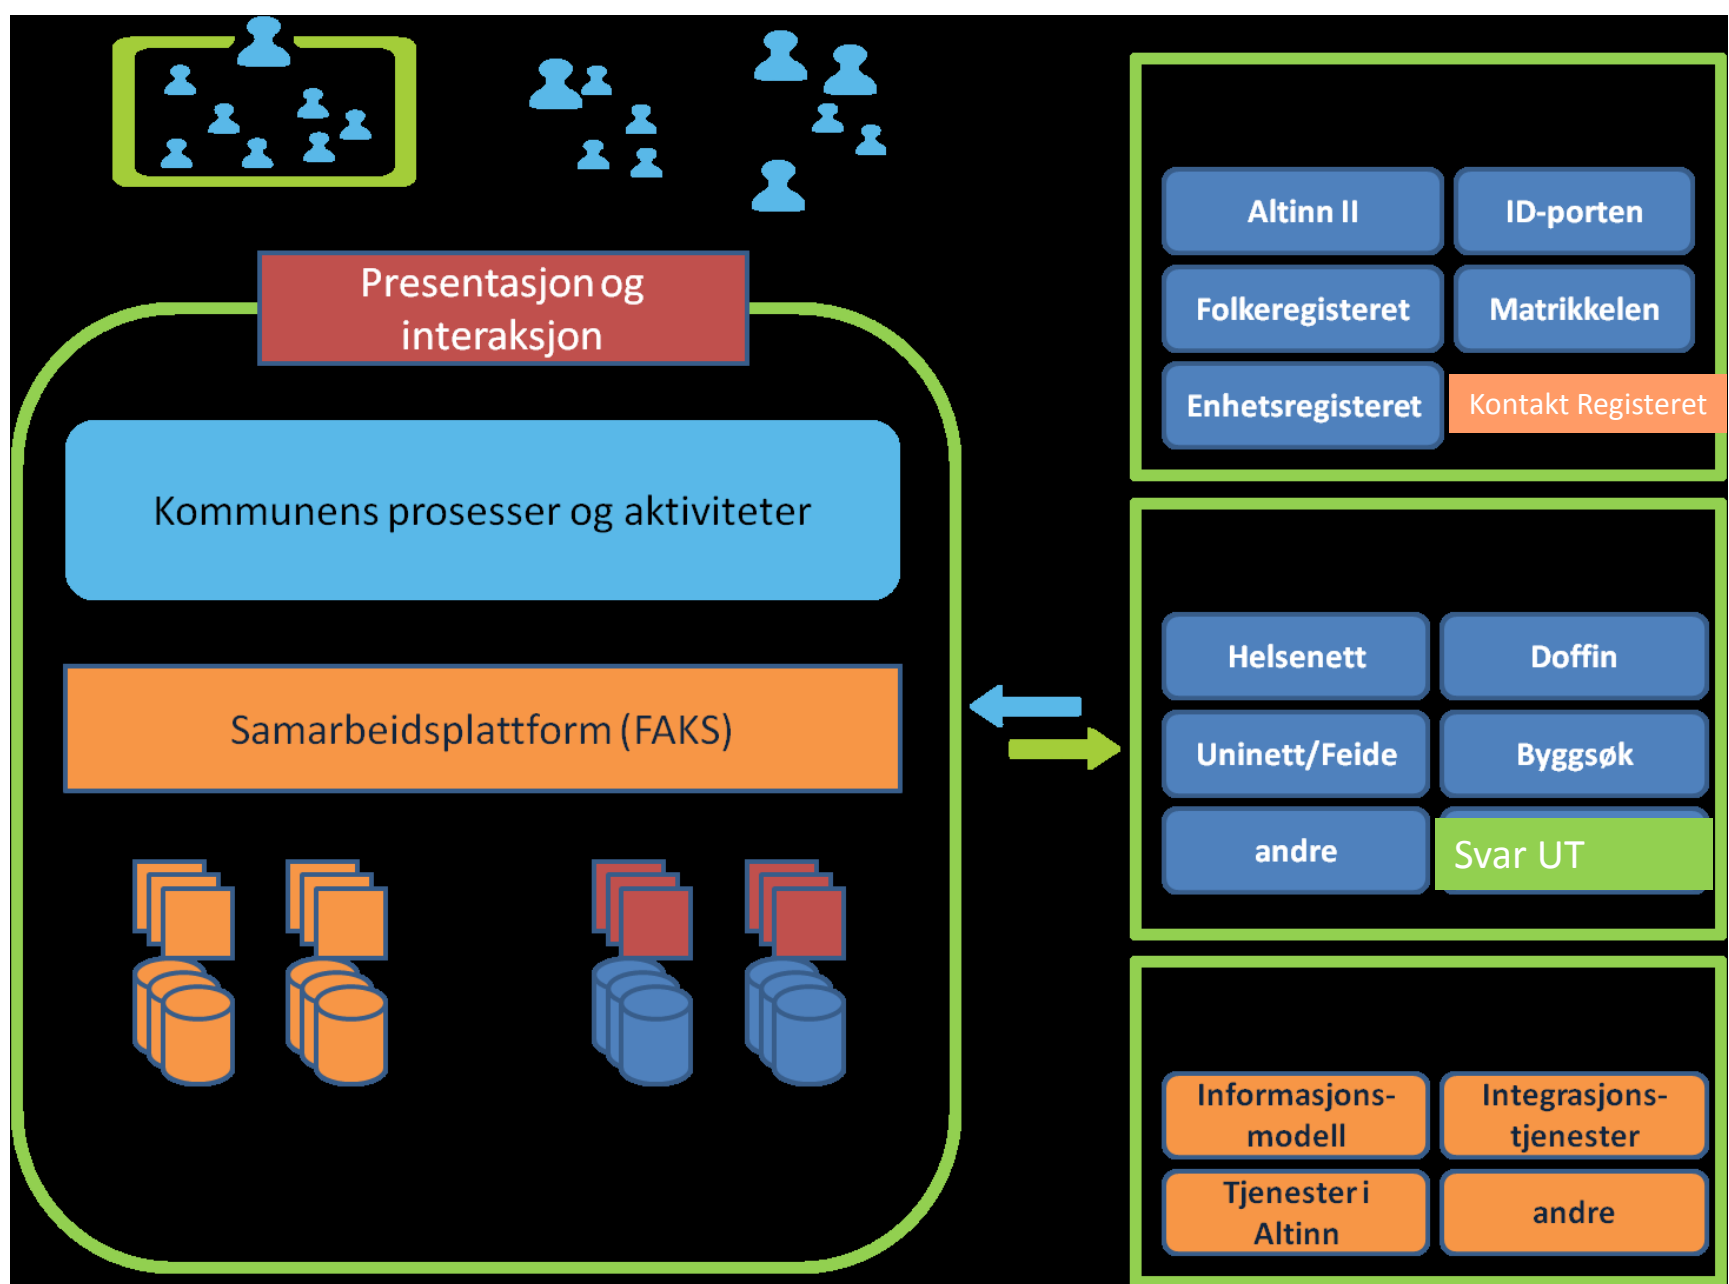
Presentasjon og interaksjon

Kommunens prosesser og aktiviteter

Samarbeidsplattform (FAKS)

Altinn II

ID-porten

Folkeregisteret

Matrikkelen

Enhetsregisteret

Kontakt Registeret

Helsenett

Doffin

Uninett/Feide

Byggsøk

andre

Svar UT

Informasjons-modell

Integrasjons-tjenester

Tjenester i Altinn

andre